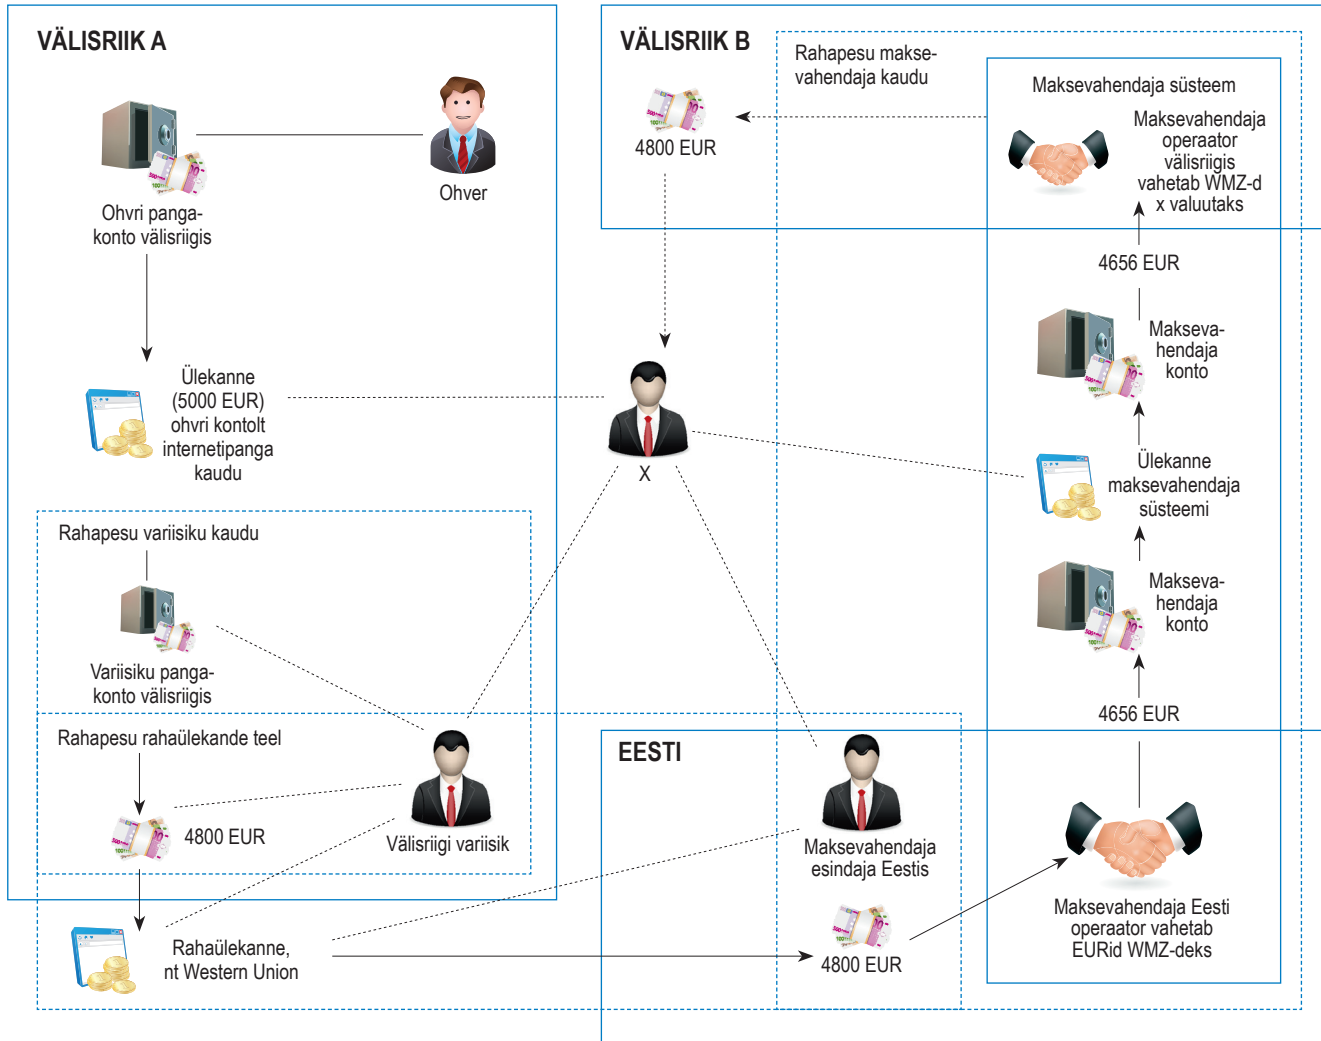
VÄLISRIIK A

Ohver

Ohvri pangakonto välisriigis

Ülekanne (5000 EUR) ohvri kontolt internetipanga kaudu

Rahapesu variisiku kaudu

Variisiku pangakonto välisriigis

Rahapesu rahaülekande teel

4800 EUR

Välisriigi variisik

Rahaülekanne, nt Western Union

VÄLISRIIK B

Rahapesu maksevahendaja kaudu

4800 EUR

X

Maksevahendaja süsteem

Maksevahendaja operaator välisriigis vahetab WMZ-d x valuutaks

4656 EUR

Maksevahendaja konto

Ülekanne maksevahendaja süsteemi

Maksevahendaja konto

4656 EUR

EESTI

Maksevahendaja esindaja Eestis

4800 EUR

Maksevahendaja Eesti operaator vahetab EURid WMZ-deks